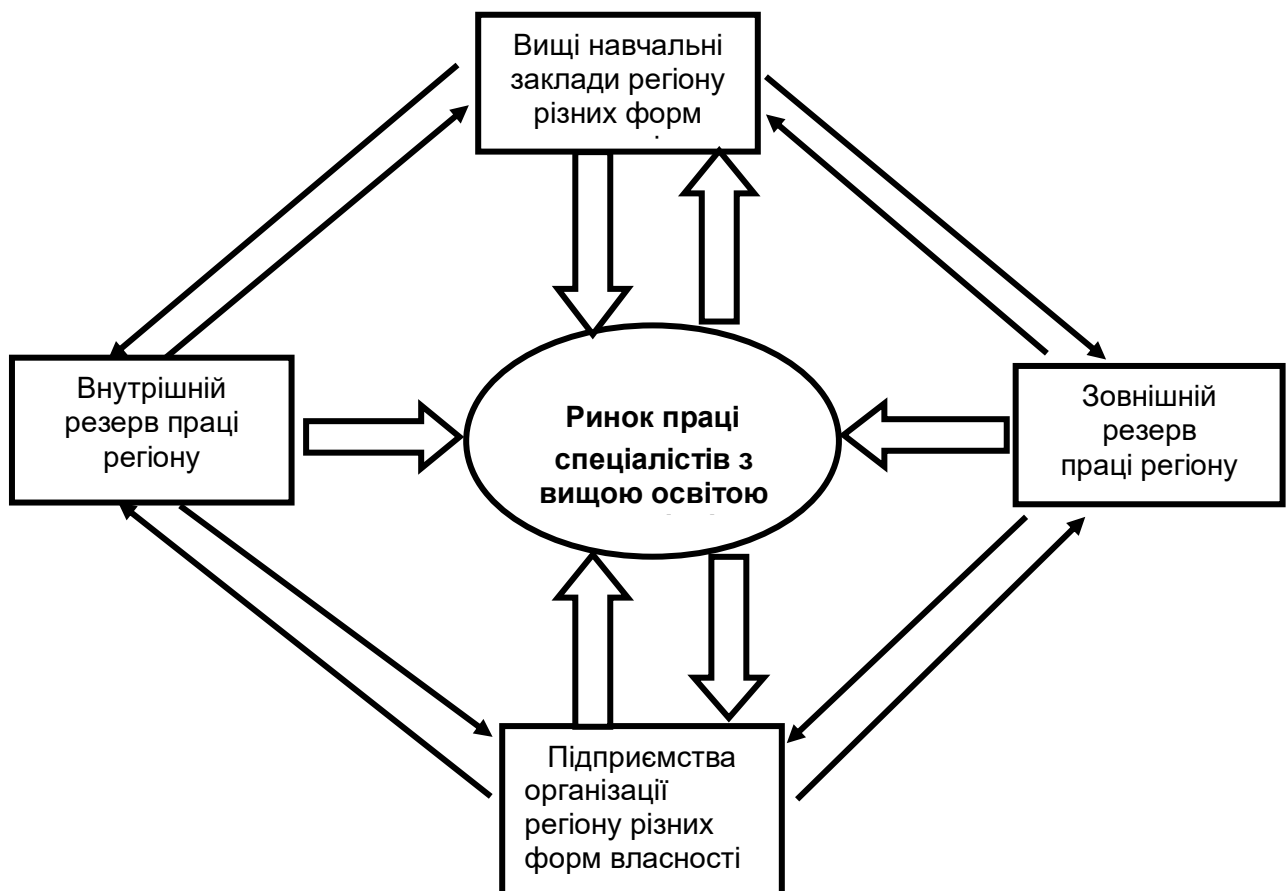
Вищі навчальні заклади регіону різних форм

Внутрішній резерв праці регіону

Ринок праці спеціалістів з вищою освітою

Зовнішній резерв праці регіону

Підприємства організації регіону різних форм власності